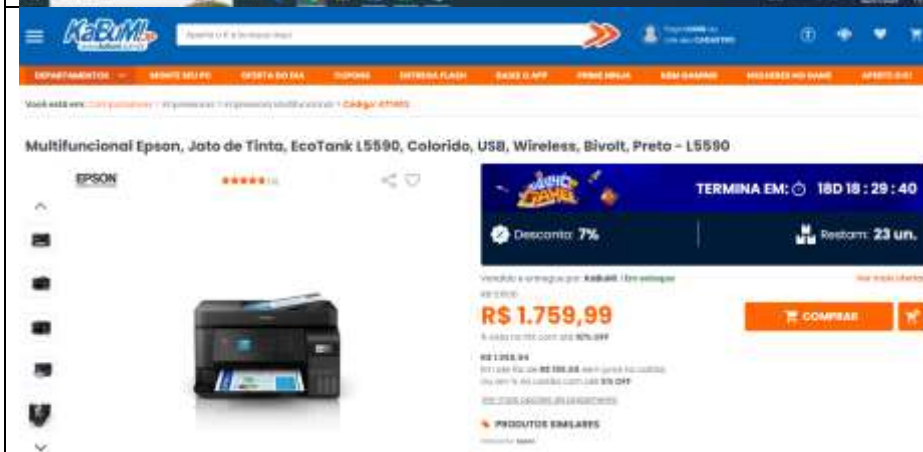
KaBuM!

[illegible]

DEPARTAMENTOS | MONTE SEU PC | OFERTA DO DIA | CUPONS | OFERTAS FLASH | BAIXE O APP | PRIME NINJA | KBM GAMING | MEGAEVENTOS | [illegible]

Você está em: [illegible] > Código: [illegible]

Multifuncional Epson, Jato de Tinta, EcoTank L5590, Colorido, USB, Wireless, Bivolt, Preto - L5590

EPSON

TERMINA EM: 18D 18 : 29 : 40

Desconto: 7%

Restam: 23 un.

Vendido e entregue por: KaBuM! | Em estoque

R$ 1.759,99

COMPRAR

PRODUTOS SIMILARES